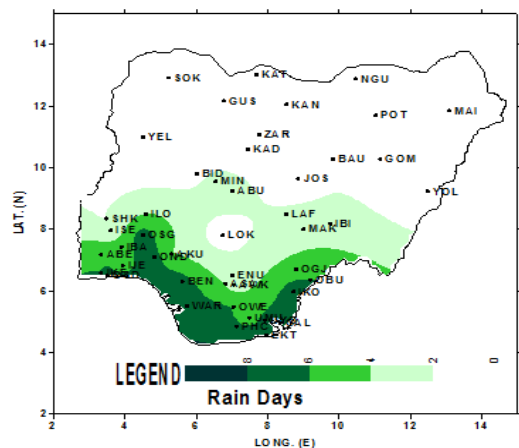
14
12
10
8
6
4
2
LAT. (N)
2
4
6
8
10
12
14
LONG. (E)
SOK
KAT
NGU
GUS
KAN
POT
MAI
YEL
ZAR
KAD
BAU
GOM
BID
MIN
JOS
ABU
YOL
SHK
ILO
LAF
IBI
ISE
OSG
MAK
LOK
IBA
ABE
ONDOKU
IJUE
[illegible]
BEN
ENU
ASAWK
OGJ
OBU
IKO
WAR
OWE
UMU
PHC
CAL
EKT
LEGEND
8
6
4
2
0
Rain Days